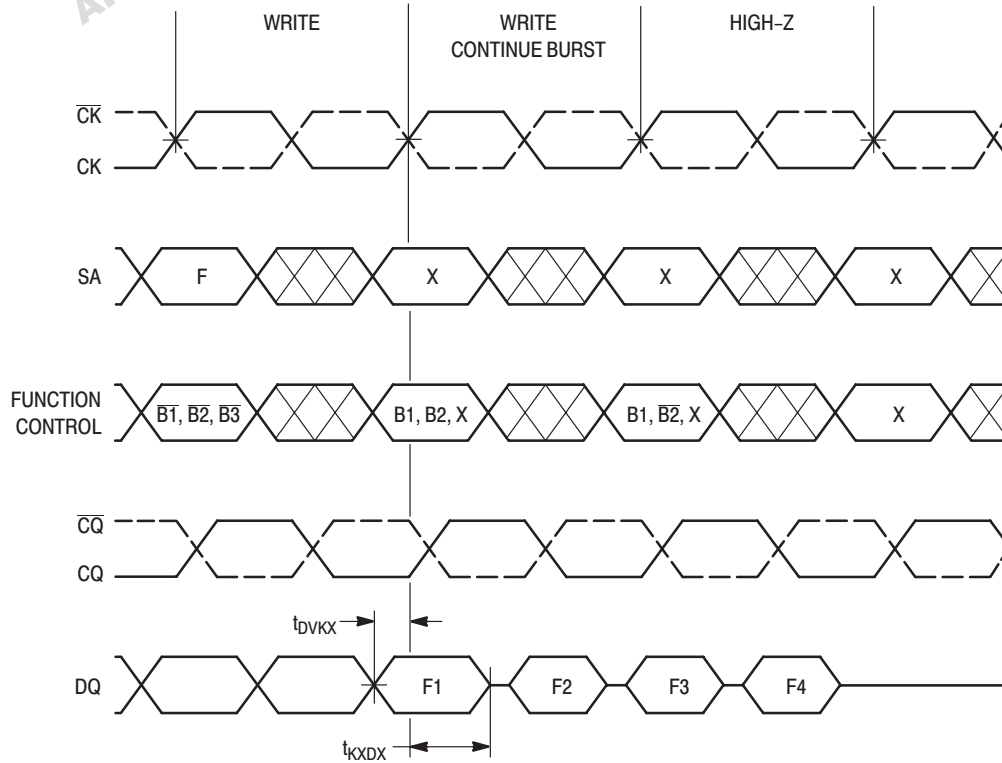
WRITE

WRITE CONTINUE BURST

HIGH–Z

$\overline{CK}$

CK

SA

F

X

X

X

FUNCTION CONTROL

$\overline{B1}$, $\overline{B2}$, $\overline{B3}$

B1, B2, X

B1, $\overline{B2}$, X

X

$\overline{CQ}$

CQ

$t_{DVKX}$

DQ

F1

F2

F3

F4

$t_{KXDX}$